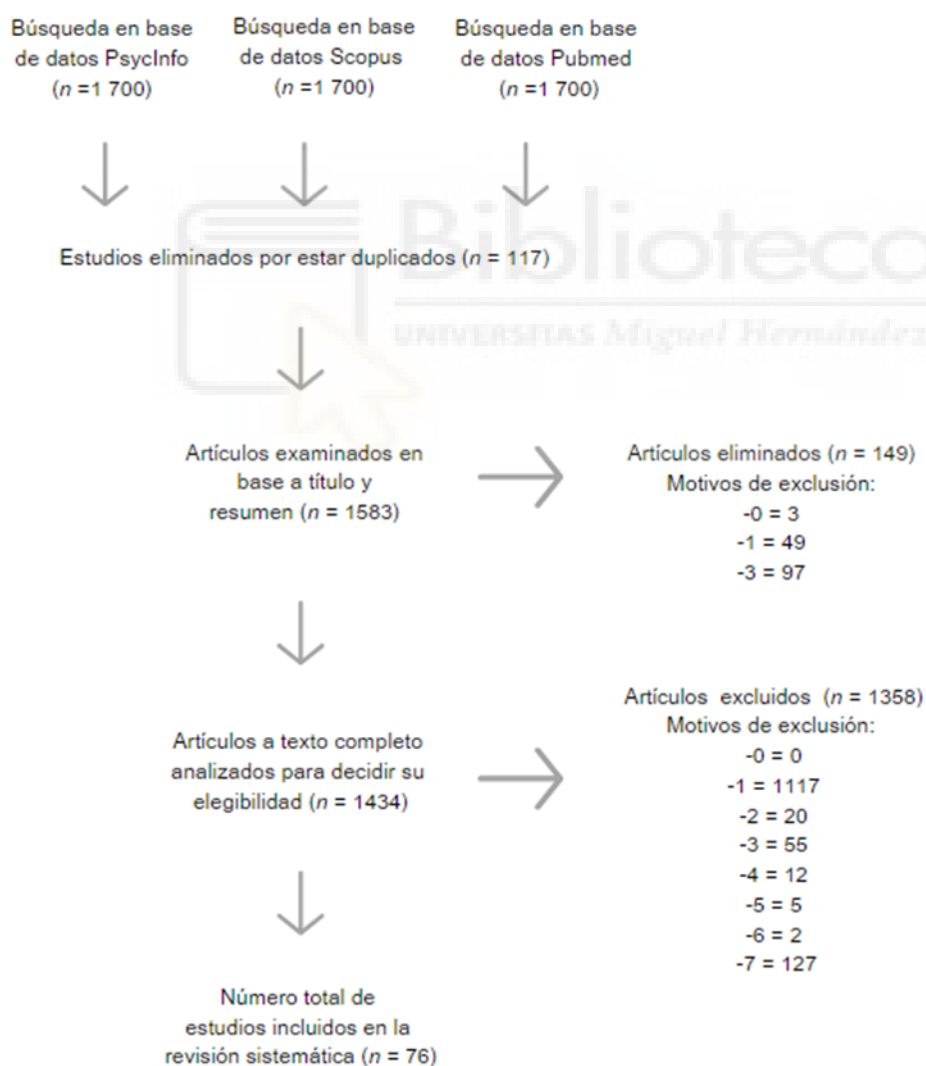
Búsqueda en base de datos PsycInfo ($n$ =1 700)

Búsqueda en base de datos Scopus ($n$ =1 700)

Búsqueda en base de datos Pubmed ($n$ =1 700)

Estudios eliminados por estar duplicados ($n$ = 117)

Biblioteca
UNIVERSITAS Miguel Hernández

Artículos examinados en base a título y resumen ($n$ = 1583)

Artículos eliminados ($n$ = 149)
Motivos de exclusión:
-0 = 3
-1 = 49
-3 = 97

Artículos a texto completo analizados para decidir su elegibilidad ($n$ = 1434)

Artículos excluidos ($n$ = 1358)
Motivos de exclusión:
-0 = 0
-1 = 1117
-2 = 20
-3 = 55
-4 = 12
-5 = 5
-6 = 2
-7 = 127

Número total de estudios incluidos en la revisión sistemática ($n$ = 76)